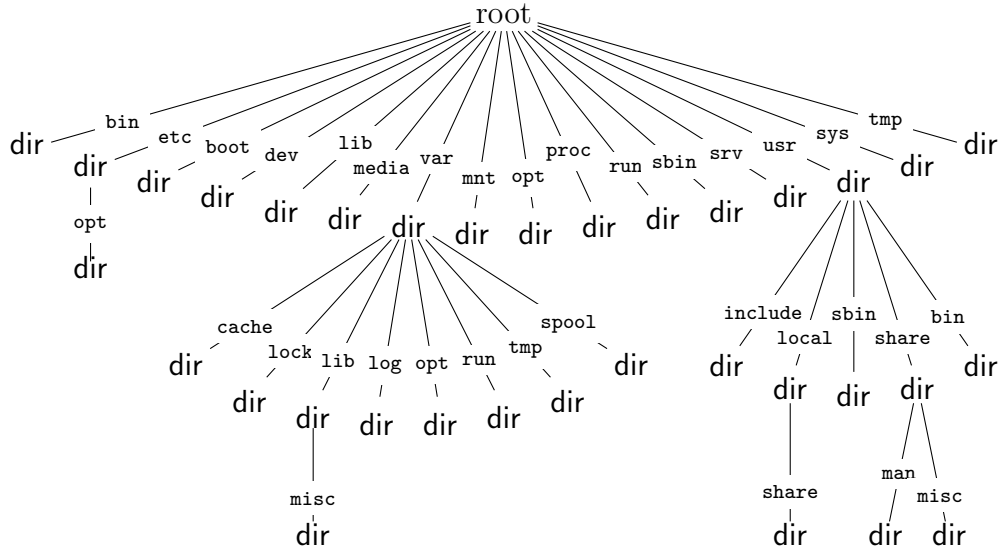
root

bin
dir

etc
dir
opt
dir

boot
dir

dev
dir

lib
dir

media
dir

var
dir
cache
dir
lock
dir
lib
dir
misc
dir
log
dir
opt
dir
run
dir
tmp
dir
spool
dir

mnt
dir

opt
dir

proc
dir

run
dir

sbin
dir

srv
dir

usr
dir
include
dir
local
dir
share
dir
sbin
dir
share
dir
man
dir
misc
dir
bin
dir

sys
dir

tmp
dir